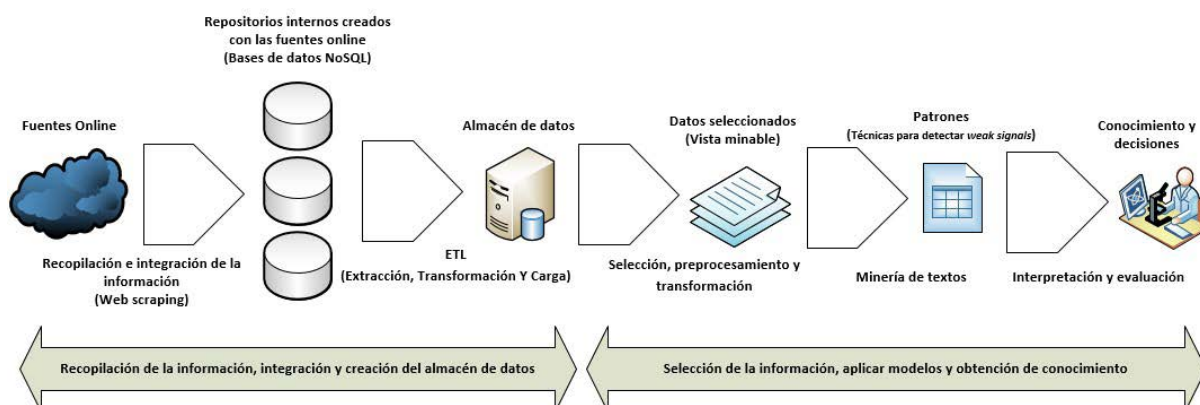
Repositorios internos creados con las fuentes online (Bases de datos NoSQL)

Fuentes Online

Recopilación e integración de la información (Web scraping)

Almacén de datos

ETL (Extracción, Transformación Y Carga)

Datos seleccionados (Vista minable)

Selección, preprocesamiento y transformación

Patrones (Técnicas para detectar weak signals)

Minería de textos

Conocimiento y decisiones

Interpretación y evaluación

Recopilación de la información, integración y creación del almacén de datos

Selección de la información, aplicar modelos y obtención de conocimiento